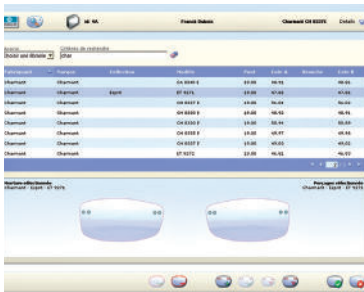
Nº 4A | Franck Dubois | Charmant CH 8339 S | Détails

Marque | Critères de recherche
Choisir une Marque | char

| Fabricant | Marque | Collection | Modèle | Pont | Code A | Branche | Code B |
|---|---|---|---|---|---|---|---|
| Charmant | Charmant | | CH 8349 S | 19.00 | 46.91 | | 46.91 |
| Charmant | Charmant | Esprit | ET 9271 | 17.00 | 47.01 | | 47.01 |
| Charmant | Charmant | | CH 8437 S | 19.00 | 46.04 | | 46.04 |
| Charmant | Charmant | | CH 8389 S | 19.00 | 46.92 | | 46.92 |
| Charmant | Charmant | | CH 8154 S | 19.00 | 50.44 | | 50.44 |
| Charmant | Charmant | | CH 8130 S | 19.00 | 45.97 | | 45.97 |
| Charmant | Charmant | | CH 8337 S | 19.00 | 49.03 | | 49.03 |
| Charmant | Charmant | | ET 9272 | 18.00 | 46.92 | | 46.92 |

Monture sélectionnée
Charmant - Esprit - ET 9270

Perçages sélectionnés
Charmant - Esprit - ET 9270